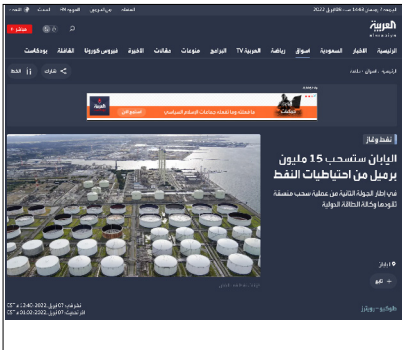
العربية

مباشر

الرئيسية الأخبار السعودية أسواق رياضة العربية TV البرامج منوعات مقالات الأخبرة فيروس كورونا القافلة بودكاست

الرئيسية / أسواق / طاقة

شارك

نفط وغاز

اليابان ستسحب 15 مليون برميل من احتياطيات النفط

في إطار الجولة الثانية من عملية سحب منسقة للدول ووكالة الطاقة الدولية

طوكيو - رويترز

نشر في: 07 أبريل ,2022: 12:40 م KSA
آخر تحديث: 07 أبريل ,2022: 01:02 م KSA

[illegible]